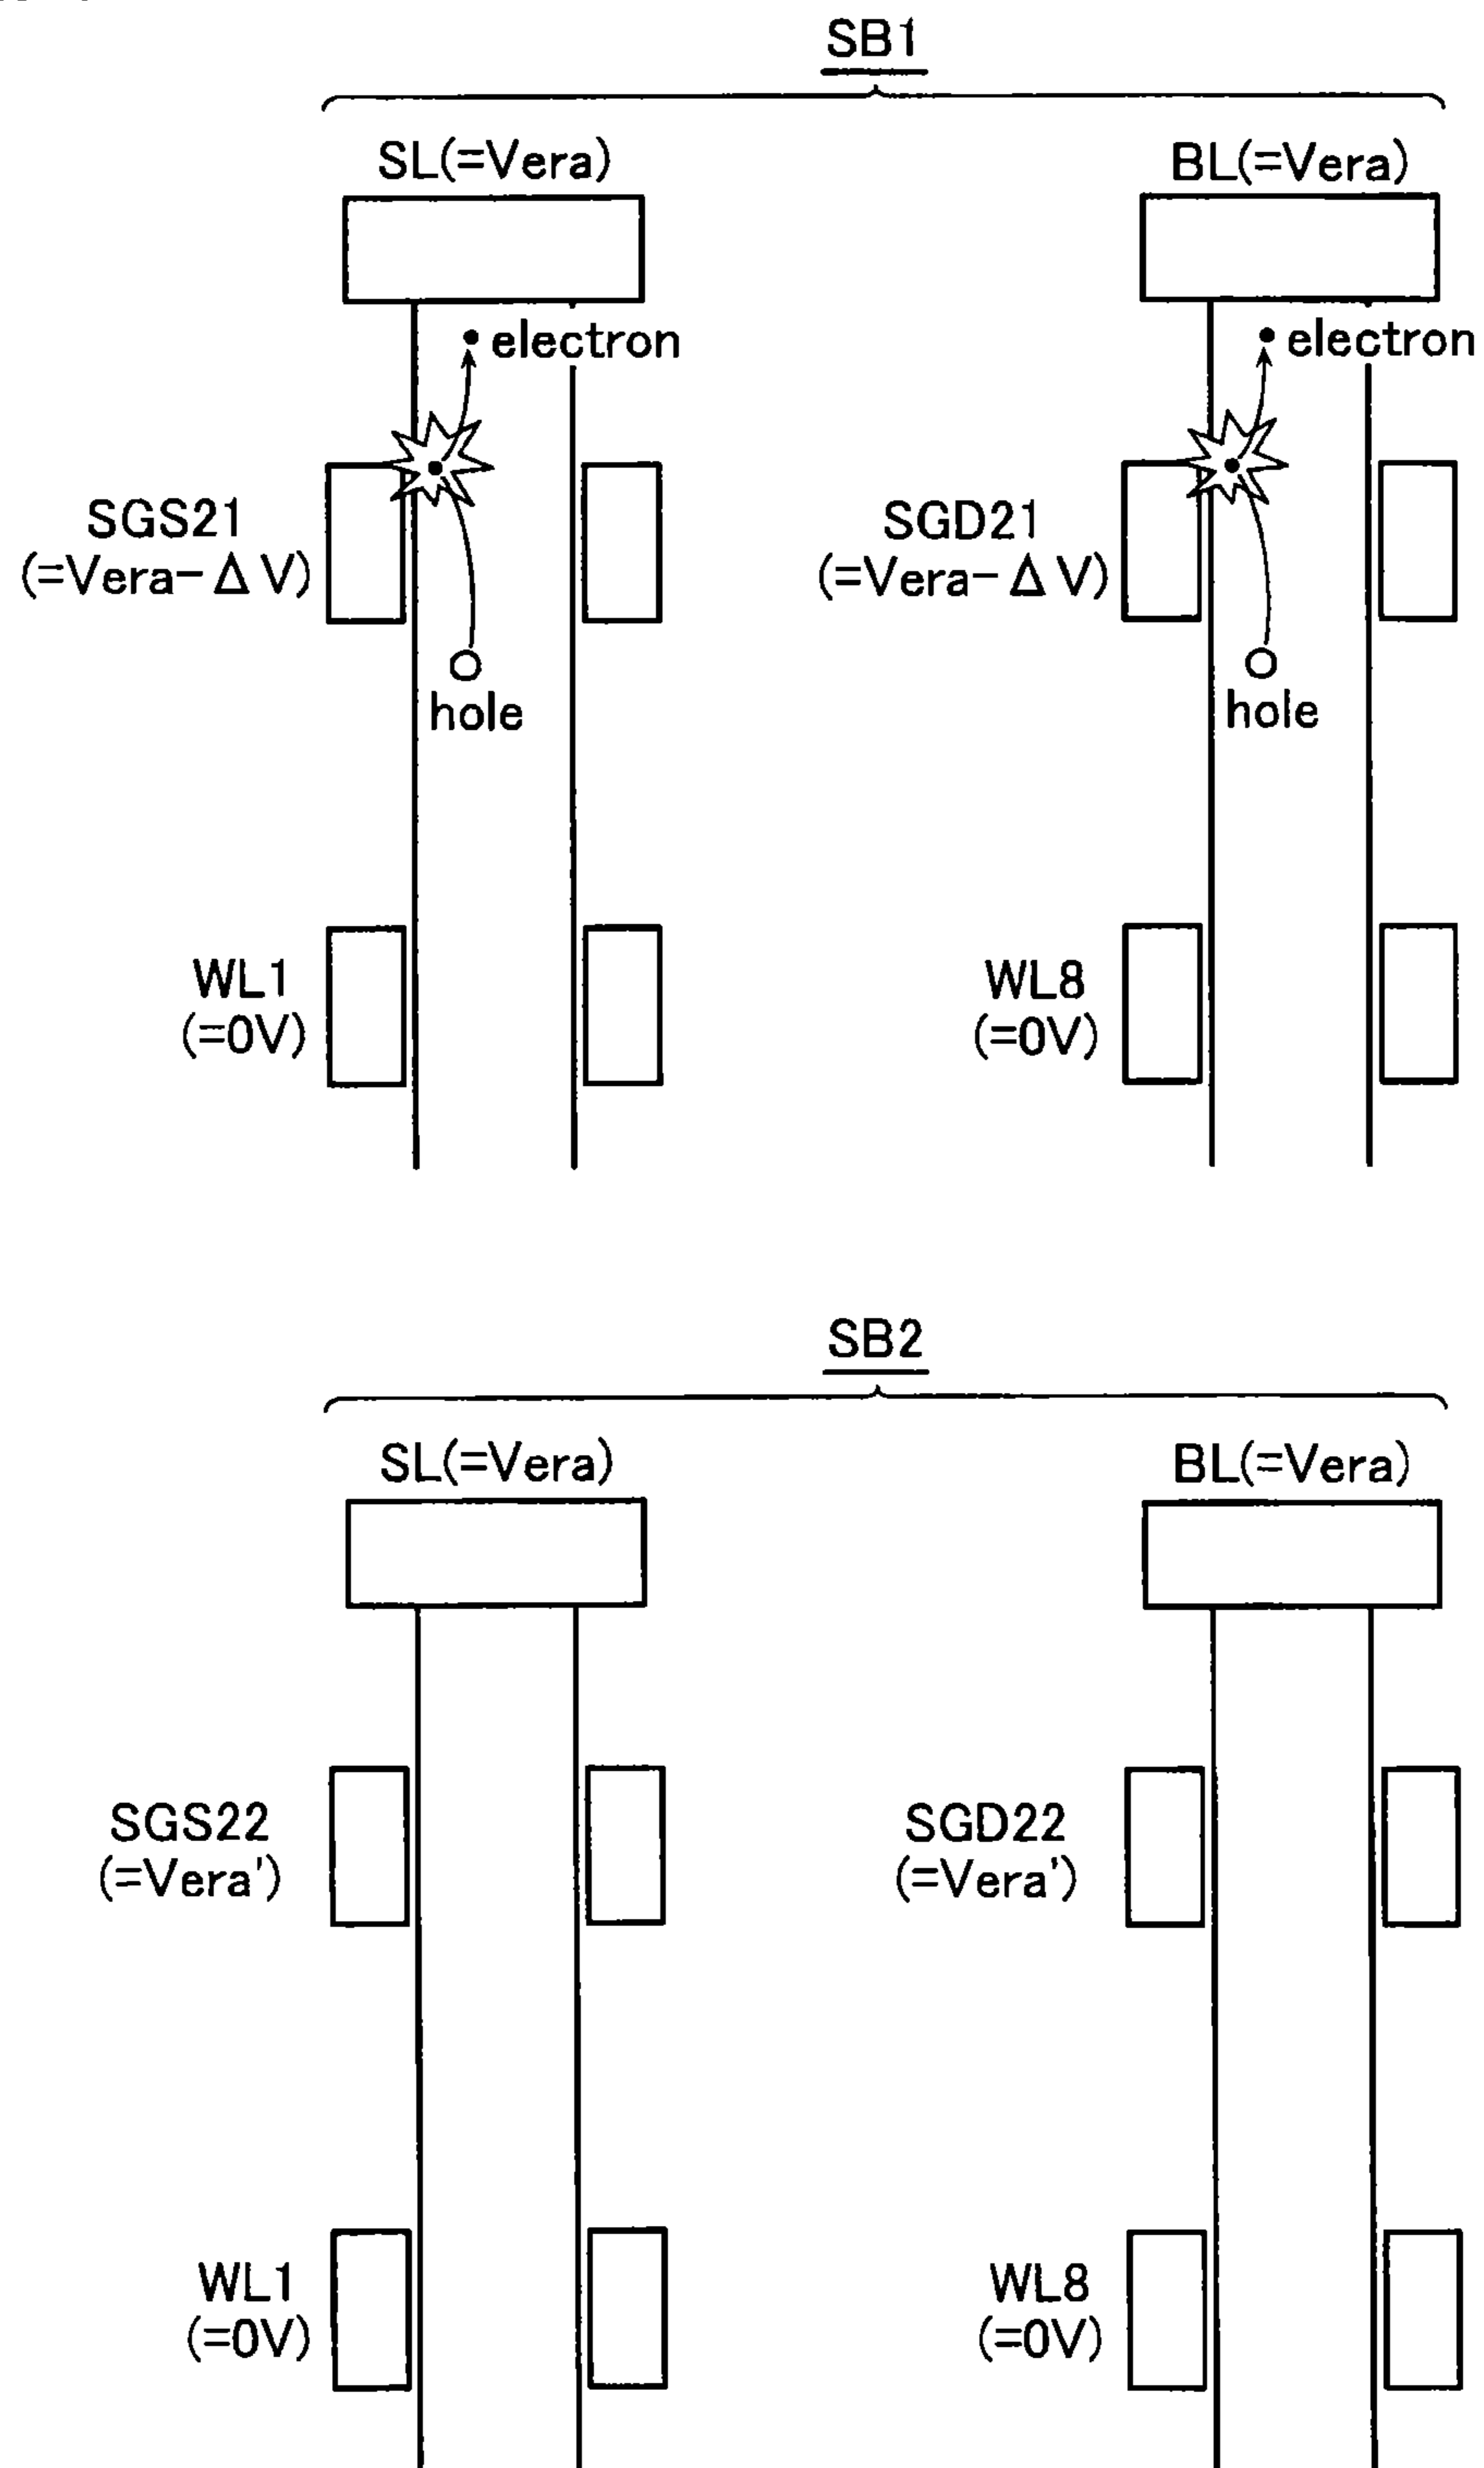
SB1

SL(=Vera)

BL(=Vera)

electron

electron

SGS21
(=Vera−$\Delta$V)

SGD21
(=Vera−$\Delta$V)

hole

hole

WL1
(=0V)

WL8
(=0V)

SB2

SL(=Vera)

BL(=Vera)

SGS22
(=Vera')

SGD22
(=Vera')

WL1
(=0V)

WL8
(=0V)